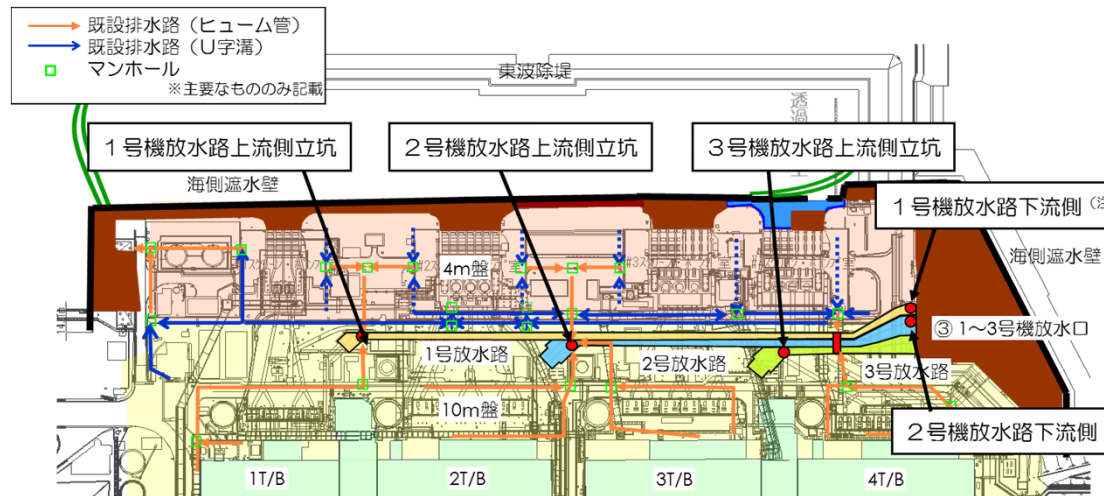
既設排水路（ヒューム管）
既設排水路（U字溝）
マンホール
※主要なもののみ記載

東波除堤
透過

1号機放水路上流側立坑
2号機放水路上流側立坑
3号機放水路上流側立坑
1号機放水路下流側 (※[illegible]

海側遮水壁
海側遮水壁

4m盤
③ 1～3号機放水口
1号放水路
2号放水路
3号放水路
10m盤
2号機放水路下流側

1T/B
2T/B
3T/B
4T/B